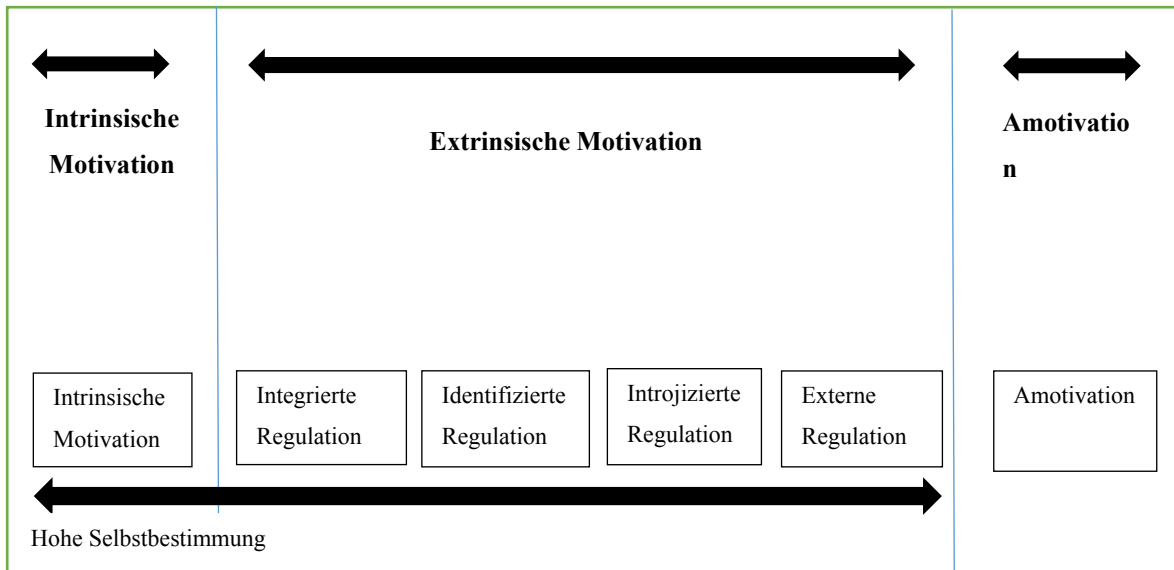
Intrinsische Motivation

Extrinsische Motivation

Amotivation

Intrinsische Motivation

Integrierte Regulation

Identifizierte Regulation

Introjizierte Regulation

Externe Regulation

Amotivation

Hohe Selbstbestimmung